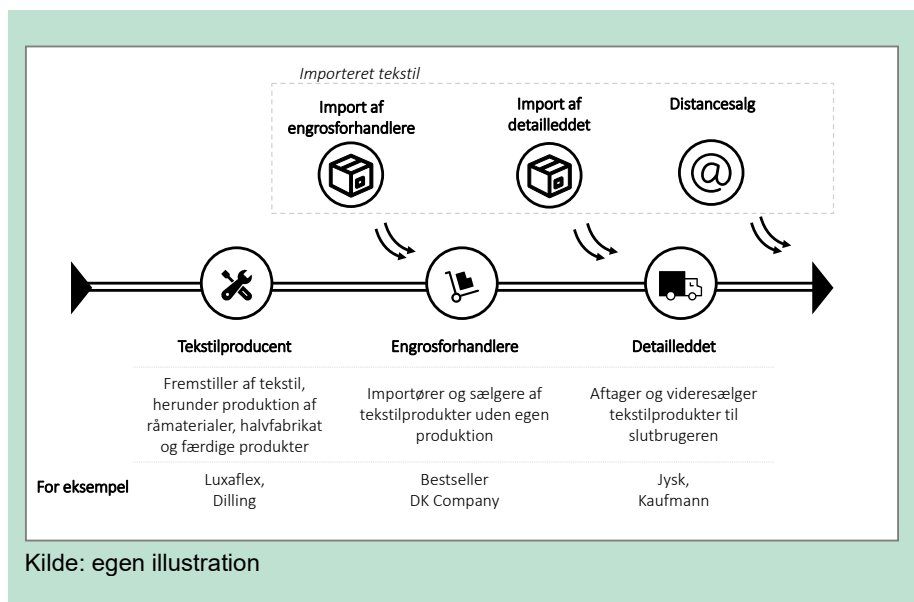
Importeret tekstil

Import af engrosforhandlere

Import af detailleddet

Distancesalg

Tekstilproducent

Engrosforhandlere

Detailleddet

Fremstiller af tekstil, herunder produktion af råmaterialer, halvfabrikat og færdige produkter

Importører og sælgere af tekstilprodukter uden egen produktion

Aftager og videresælger tekstilprodukter til slutbrugeren

For eksempel

Luxaflex, Dilling

Bestseller DK Company

Jysk, Kaufmann

Kilde: egen illustration